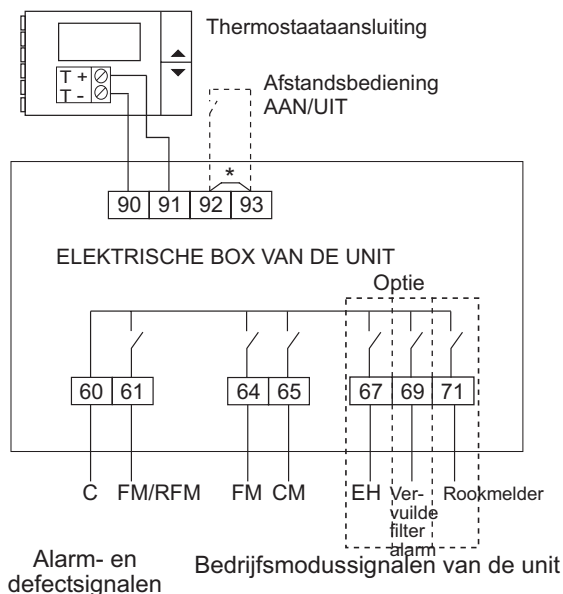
Thermostaataansluiting

T +
T -

Afstandsbediening AAN/UIT

*

90 91 92 93

ELEKTRISCHE BOX VAN DE UNIT

Optie

60 61 64 65 67 69 71

C FM/RFM FM CM EH Vervuilde filter alarm Rookmelder

Alarm- en defectsignalen

Bedrijfsmodussignalen van de unit